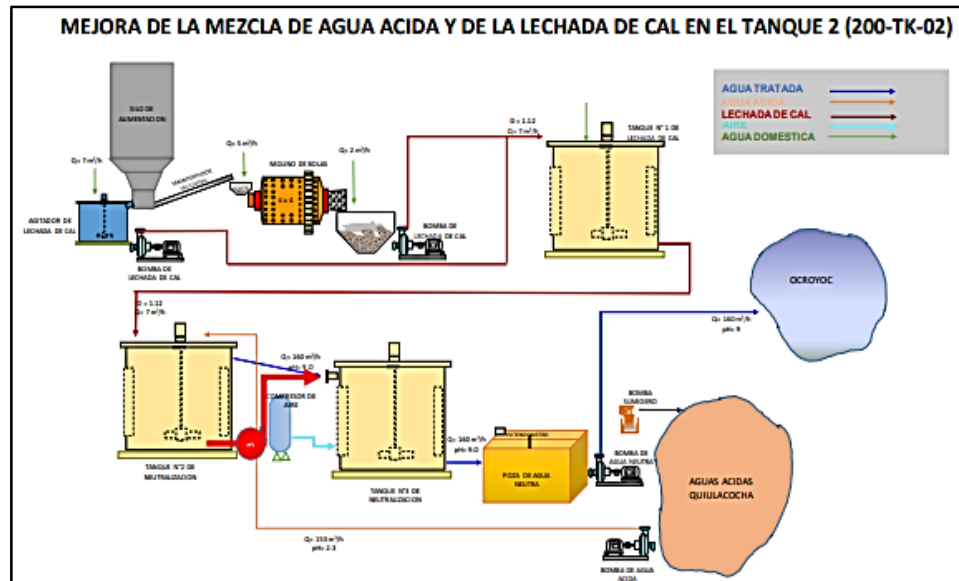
MEJORA DE LA MEZCLA DE AGUA ACIDA Y DE LA LECHADA DE CAL EN EL TANQUE 2 (200-TK-02)

AGUA TRATADA
AGUA ACIDA
LECHADA DE CAL
AIRE
AGUA DOMESTICA

SILO DE ALIMENTACION

Q= 7 m³/h

AGITADOR DE LECHADA DE CAL

BOMBA DE LECHADA DE CAL

TRANSPORTADOR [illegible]

Q= 5 m³/h

MOLINO DE BOLAS

Q= 2 m³/h

BOMBA DE LECHADA DE CAL

D = 1.12
Q= 7 m³/h

TANQUE N° 1 DE LECHADA DE CAL

OCROYOC

D = 1.12
Q= 7 m³/h

Q= 160 m³/h
pH= 9.0

COMPRESOR DE AIRE

TANQUE N°2 DE NEUTRALIZACION

TANQUE N°3 DE NEUTRALIZACION

Q= 160 m³/h
pH= 9.0

POZO DE AGUA NEUTRA

BOMBA DE AGUA NEUTRA

Q= 160 m³/h
pH= 9

BOMBA SUMIDERO

AGUAS ACIDAS QUIULACOCHA

Q= 153 m³/h
pH= 2.3

BOMBA DE AGUA ACIDA